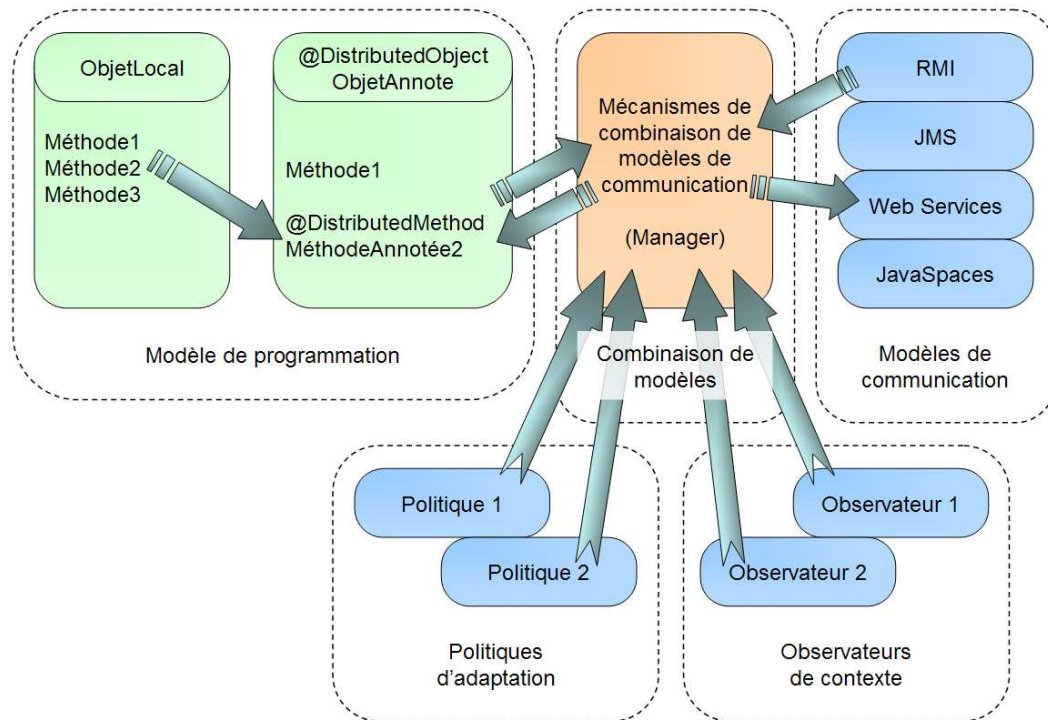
ObjetLocal

Méthode1
Méthode2
Méthode3

@DistributedObject
ObjetAnnote

Méthode1

@DistributedMethod
MéthodeAnnotée2

Modèle de programmation

Mécanismes de combinaison de modèles de communication

(Manager)

Combinaison de modèles

RMI

JMS

Web Services

JavaSpaces

Modèles de communication

Politique 1

Politique 2

Politiques d'adaptation

Observateur 1

Observateur 2

Observateurs de contexte